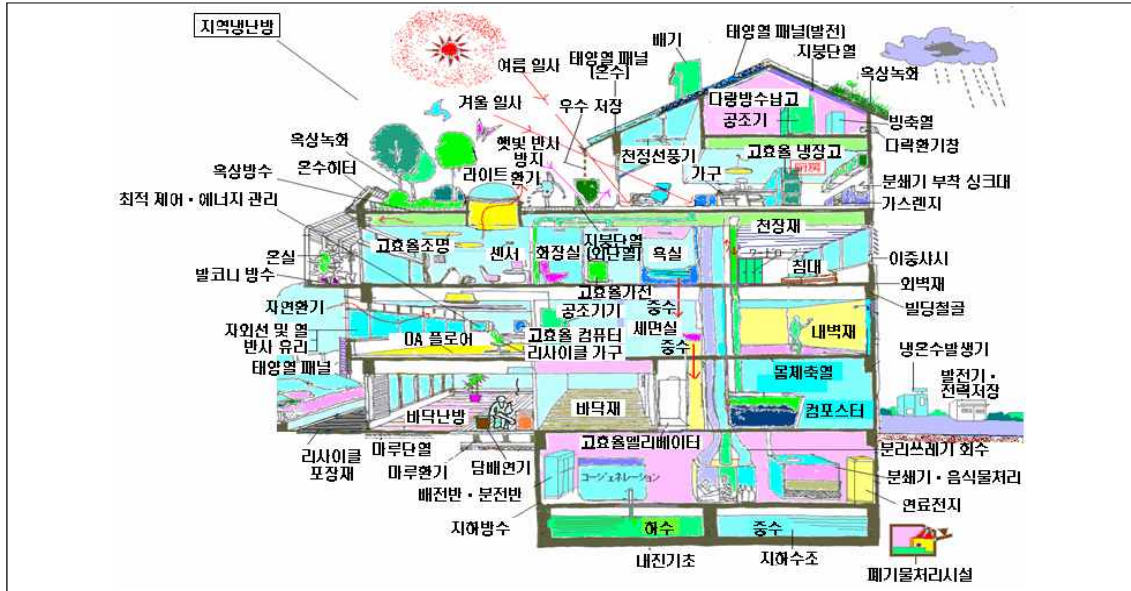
지역냉난방

여름 일사
겨울 일사
태양열 패널 (온수)
배기
태양열 패널(발전)
지붕단열
옥상녹화
우수 저장
다랑방수납고
공조기
빙축열
다락환기창
햇빛 반사 방지
천장선풍기
고효율 냉장고
가구
분쇄기 부착 싱크대
가스렌지
옥상녹화
온수히터
옥상방수
라이트 환기
최적 제어 · 에너지 관리
고효율조명
센서
화장실
지붕단열 (외단열)
욕실
천장재
침대
이중사시
외벽재
빌딩철골
온실
발코니 방수
자연환기
고효율가전
공조기기
중수
자외선 및 열 반사 유리
OA 플로어
고효율 컴퓨터
리사이클 가구
세면실
중수
내벽재
태양열 패널
몰체축열
냉온수발생기
발전기 · 전력저장
바닥난방
바닥재
컴포스터
리사이클 포장재
마루단열
마루환기
담배연기
배전반 · 분전반
고효율엘리베이터
コージェネレーション
분리쓰레기 회수
분쇄기 · 음식물처리
연료전지
지하방수
하수
중수
내진기초
지하수조
폐기물처리시설